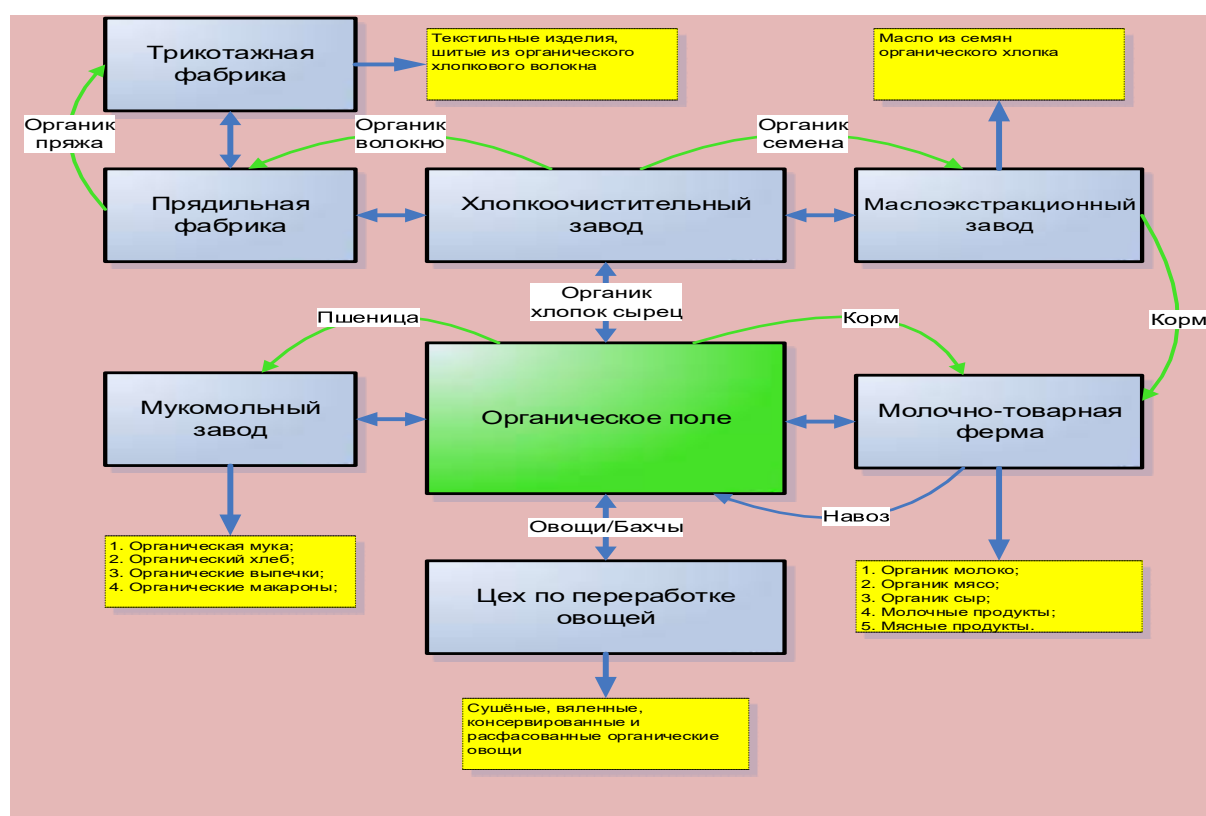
Трикотажная фабрика

Текстильные изделия, шитые из органического хлопкового волокна

Масло из семян органического хлопка

Органик пряжа

Органик волокно

Органик семена

Прядильная фабрика

Хлопкоочистительный завод

Маслоэкстракционный завод

Органик хлопок сырец

Пшеница

Корм

Корм

Мукомольный завод

Органическое поле

Молочно-товарная ферма

Навоз

Овощи/Бахчы

1. Органическая мука;
2. Органический хлеб;
3. Органические выпечки;
4. Органические макароны;

Цех по переработке овощей

1. Органик молоко;
2. Органик мясо;
3. Органик сыр;
4. Молочные продукты;
5. Мясные продукты.

Сушёные, вяленные, консервированные и расфасованные органические овощи